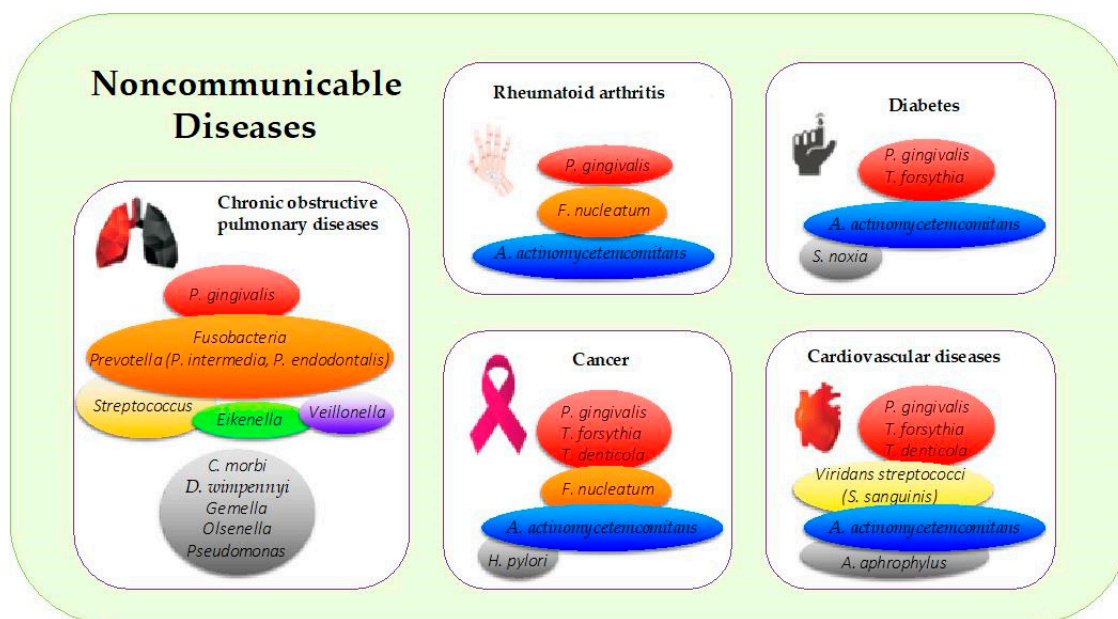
Noncommunicable Diseases

Chronic obstructive pulmonary diseases

P. gingivalis

Fusobacteria
Prevotella (P. intermedia, P. endodontalis)

Streptococcus

Eikenella

Veillonella

C. morbi
D. wimpennyi
Gemella
Olsenella
Pseudomonas

Rheumatoid arthritis

P. gingivalis

F. nucleatum

A. actinomycetemcomitans

Diabetes

P. gingivalis
T. forsythia

A. actinomycetemcomitans

S. noxia

Cancer

P. gingivalis
T. forsythia
T. denticola

F. nucleatum

A. actinomycetemcomitans

H. pylori

Cardiovascular diseases

P. gingivalis
T. forsythia
T. denticola

Viridans streptococci
(S. sanguinis)

A. actinomycetemcomitans

A. aphrophylus